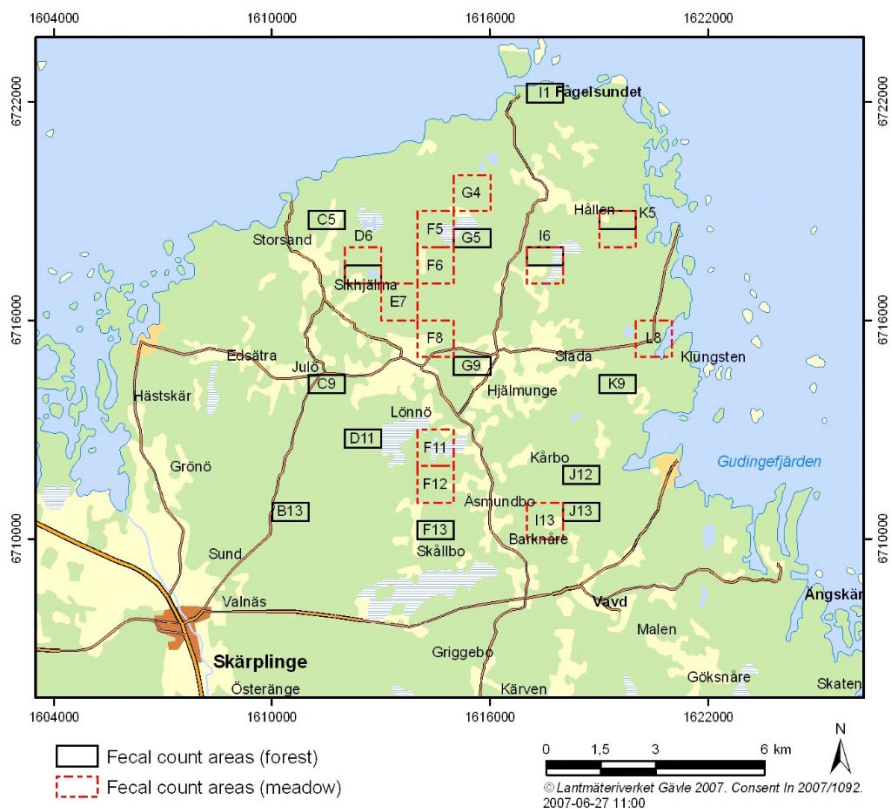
1604000
1610000
1616000
1622000

6722000
6716000
6710000

I1 Fågelsundet
G4
C5
F5
G5
Hållen
K5
Storsand
I6
D6
F6
Sikhjälma
E7
L8
F8
Edsätra
Slada
Klungsten
Julö
C9
G9
K9
Hästskär
Hjälmunge
Lönnö
D11
F11
Kårbo
Gudingefjärden
Grönö
J12
F12
Åsmundbo
B13
I13
J13
F13
Barknåre
Sund
Skållbo
Valnäs
Vavd
Ängskär
Malen
Skärplinge
Griggebo
Österänge
Kärven
Göksnåre
Skaten

1604000
1610000
1616000
1622000

Fecal count areas (forest)
Fecal count areas (meadow)

N
0 1,5 3 6 km
© Lantmäteriverket Gävle 2007. Consent In 2007/1092.
2007-06-27 11:00